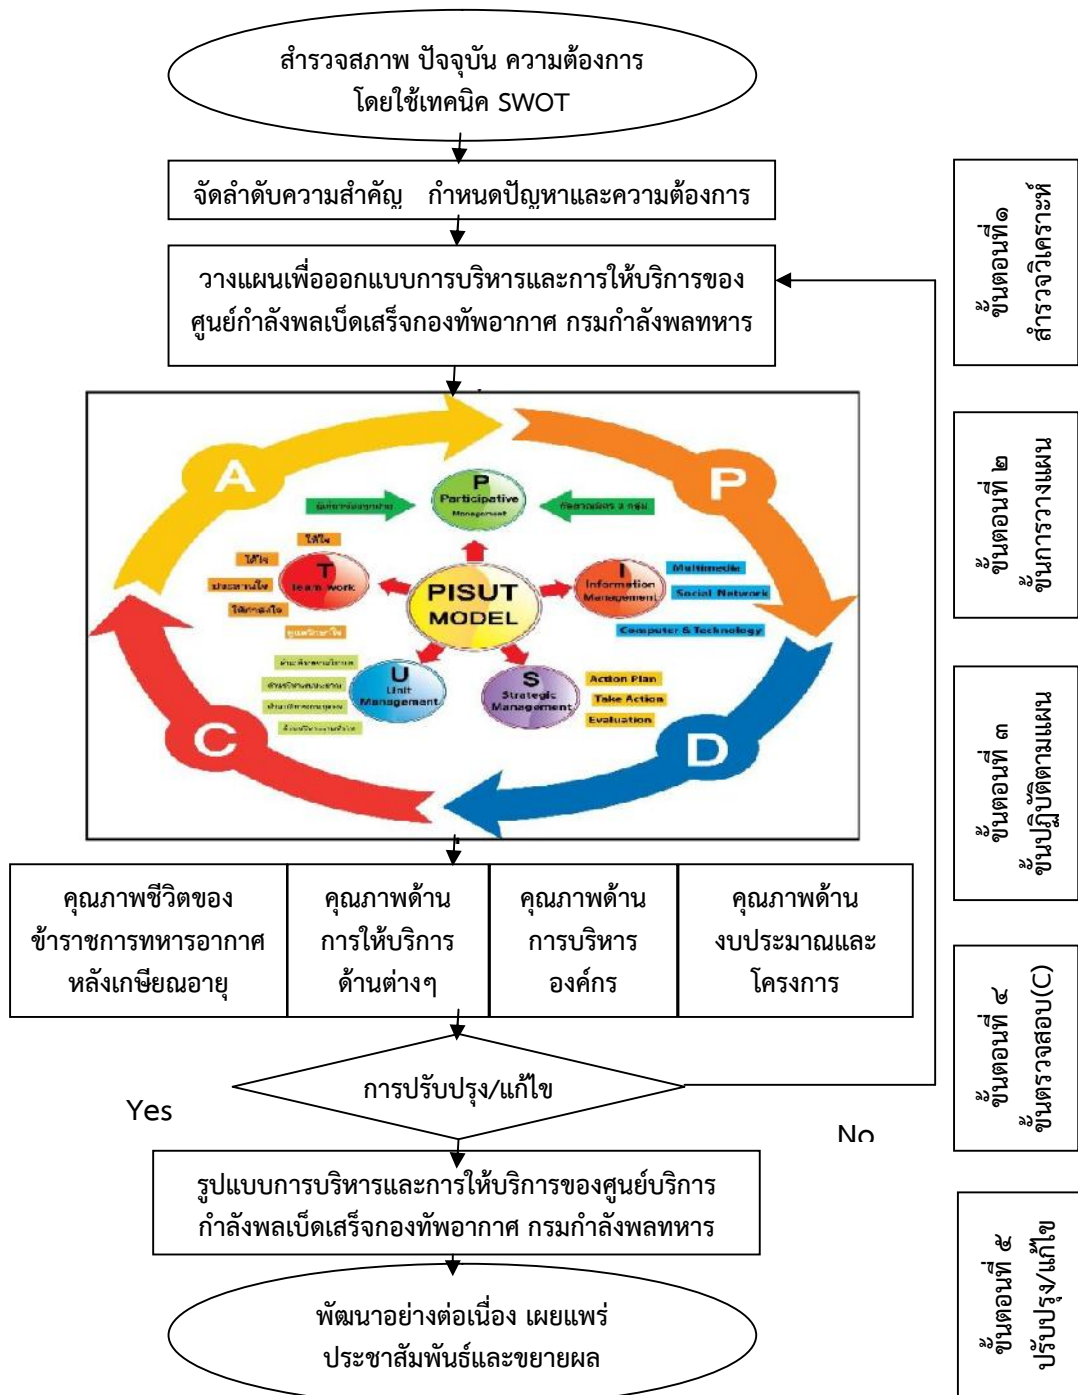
สำรวจสภาพ ปัจจุบัน ความต้องการ
โดยใช้เทคนิค SWOT

จัดลำดับความสำคัญ กำหนดปัญหาและความต้องการ

วางแผนเพื่อออกแบบการบริหารและการให้บริการของศูนย์กำลังพลเบ็ดเสร็จกองทัพอากาศ กรมกำลังพลทหาร

A

P

P
Participative
Management

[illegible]

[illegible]

T
Team work

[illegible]

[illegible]

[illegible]

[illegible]

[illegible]

PISUT
MODEL

I
Information
Management

Multimedia

Social Network

Computer & Technology

U
Unit
Management

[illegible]

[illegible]

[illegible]

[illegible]

S
Strategic
Management

Action Plan

Take Action

Evaluation

C

D

| คุณภาพชีวิตของข้าราชการทหารอากาศหลังเกษียณอายุ | คุณภาพด้านการให้บริการด้านต่างๆ | คุณภาพด้านการบริหารองค์กร | คุณภาพด้านงบประมาณและโครงการ |
|---|---|---|---|

การปรับปรุง/แก้ไข

Yes

No

รูปแบบการบริหารและการให้บริการของศูนย์บริการกำลังพลเบ็ดเสร็จกองทัพอากาศ กรมกำลังพลทหาร

พัฒนาอย่างต่อเนื่อง เผยแพร่
ประชาสัมพันธ์และขยายผล

ขั้นตอนที่ ๑
สำรวจวิเคราะห์

ขั้นตอนที่ ๒
ขั้นการวางแผน

ขั้นตอนที่ ๓
ขั้นปฏิบัติตามแผน

ขั้นตอนที่ ๔
ขั้นตรวจสอบ(C)

ขั้นตอนที่ ๕
ปรับปรุง/แก้ไข